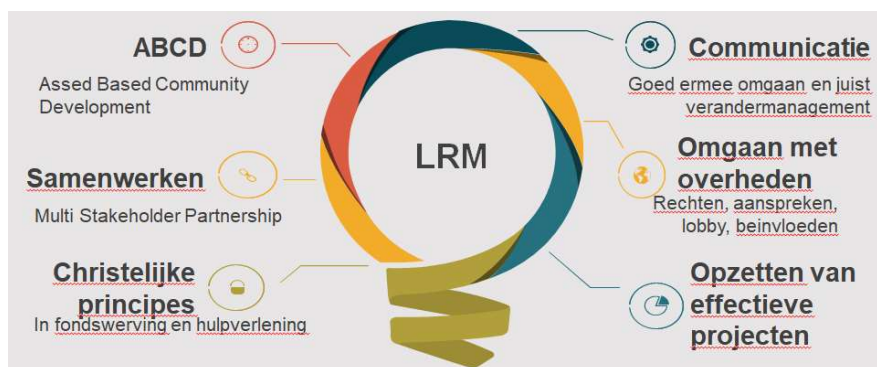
ABCD
Assed Based Community Development

Samenwerken
Multi Stakeholder Partnership

Christelijke principes
In fondswerving en hulpverlening

LRM

Communicatie
Goed ermee omgaan en juist verandermanagement

Omgaan met overheden
Rechten, aanspreken, lobby, beinvloeden

Opzetten van effectieve projecten